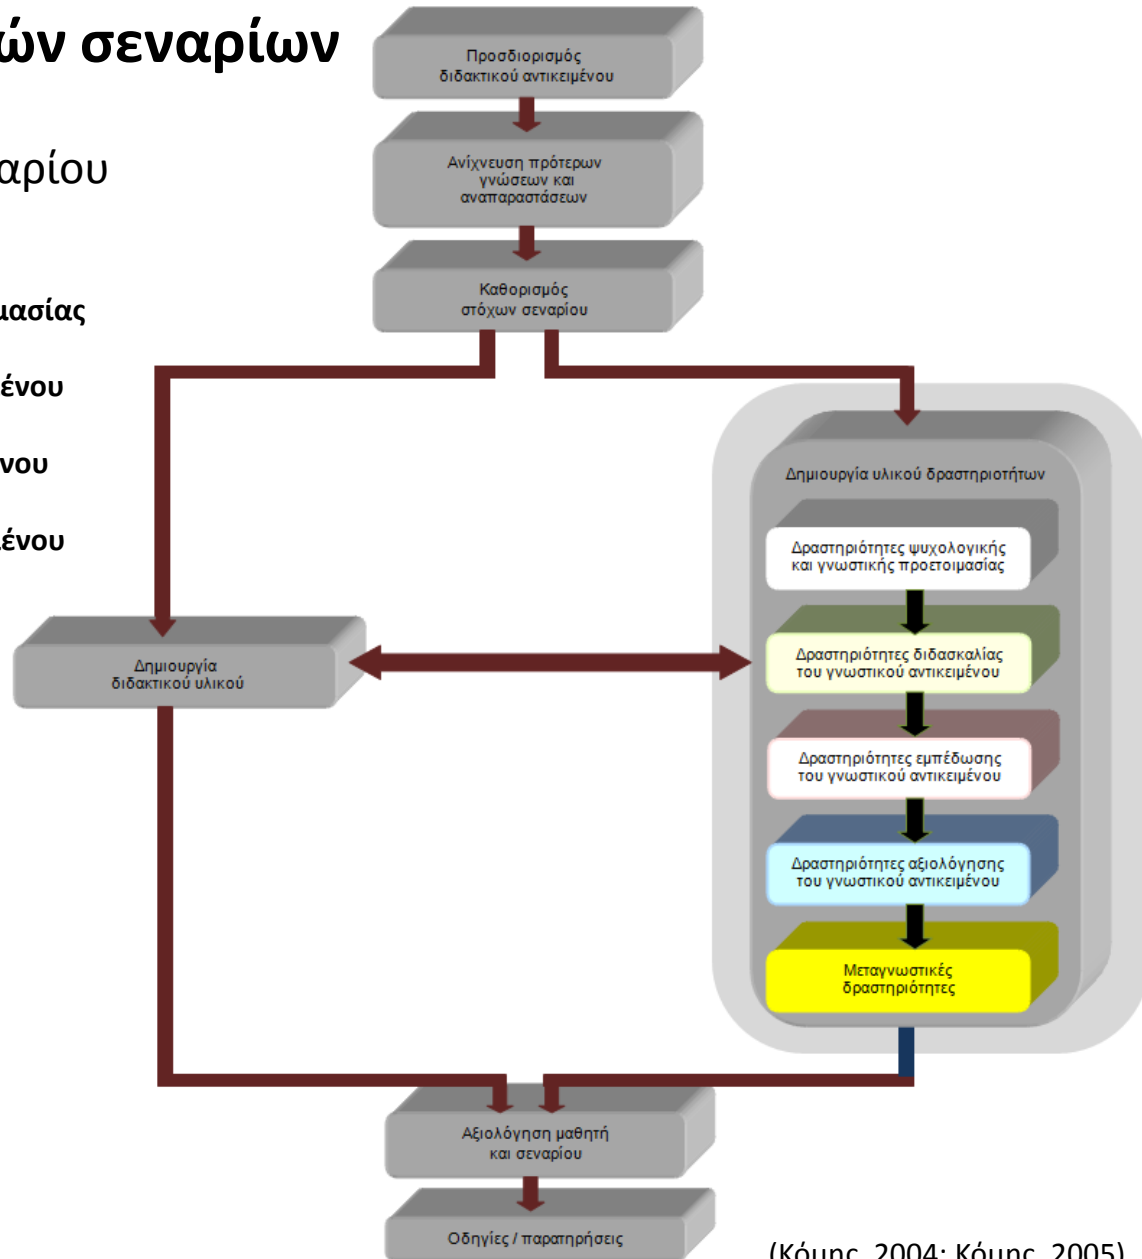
ών σεναρίων

αρίου

ιασίας

ένου

νου

ένου

Προσδιορισμός διδακτικού αντικειμένου

Ανίχνευση πρότερων γνώσεων και αναπαραστάσεων

Καθορισμός στόχων σεναρίου

Δημιουργία υλικού δραστηριοτήτων

Δραστηριότητες ψυχολογικής και γνωστικής προετοιμασίας

Δημιουργία διδακτικού υλικού

Δραστηριότητες διδασκαλίας του γνωστικού αντικειμένου

Δραστηριότητες εμπέδωσης του γνωστικού αντικειμένου

Δραστηριότητες αξιολόγησης του γνωστικού αντικειμένου

Μεταγνωστικές δραστηριότητες

Αξιολόγηση μαθητή και σεναρίου

Οδηγίες / παρατηρήσεις

(Κόμης, 2004; Κόμης, 2005)